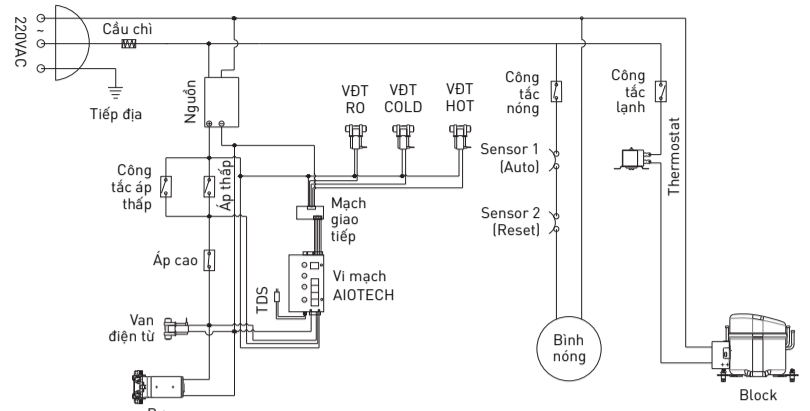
220VAC

Cầu chì

Tiếp địa

Nguồn

VĐT RO

VĐT COLD

VĐT HOT

Công tắc nóng

Công tắc lạnh

Thermostat

Công tắc áp thấp

Áp thấp

Sensor 1 (Auto)

Mạch giao tiếp

Sensor 2 (Reset)

Áp cao

Vi mạch AIOTECH

TDS

Van điện từ

Bình nóng

Block

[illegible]